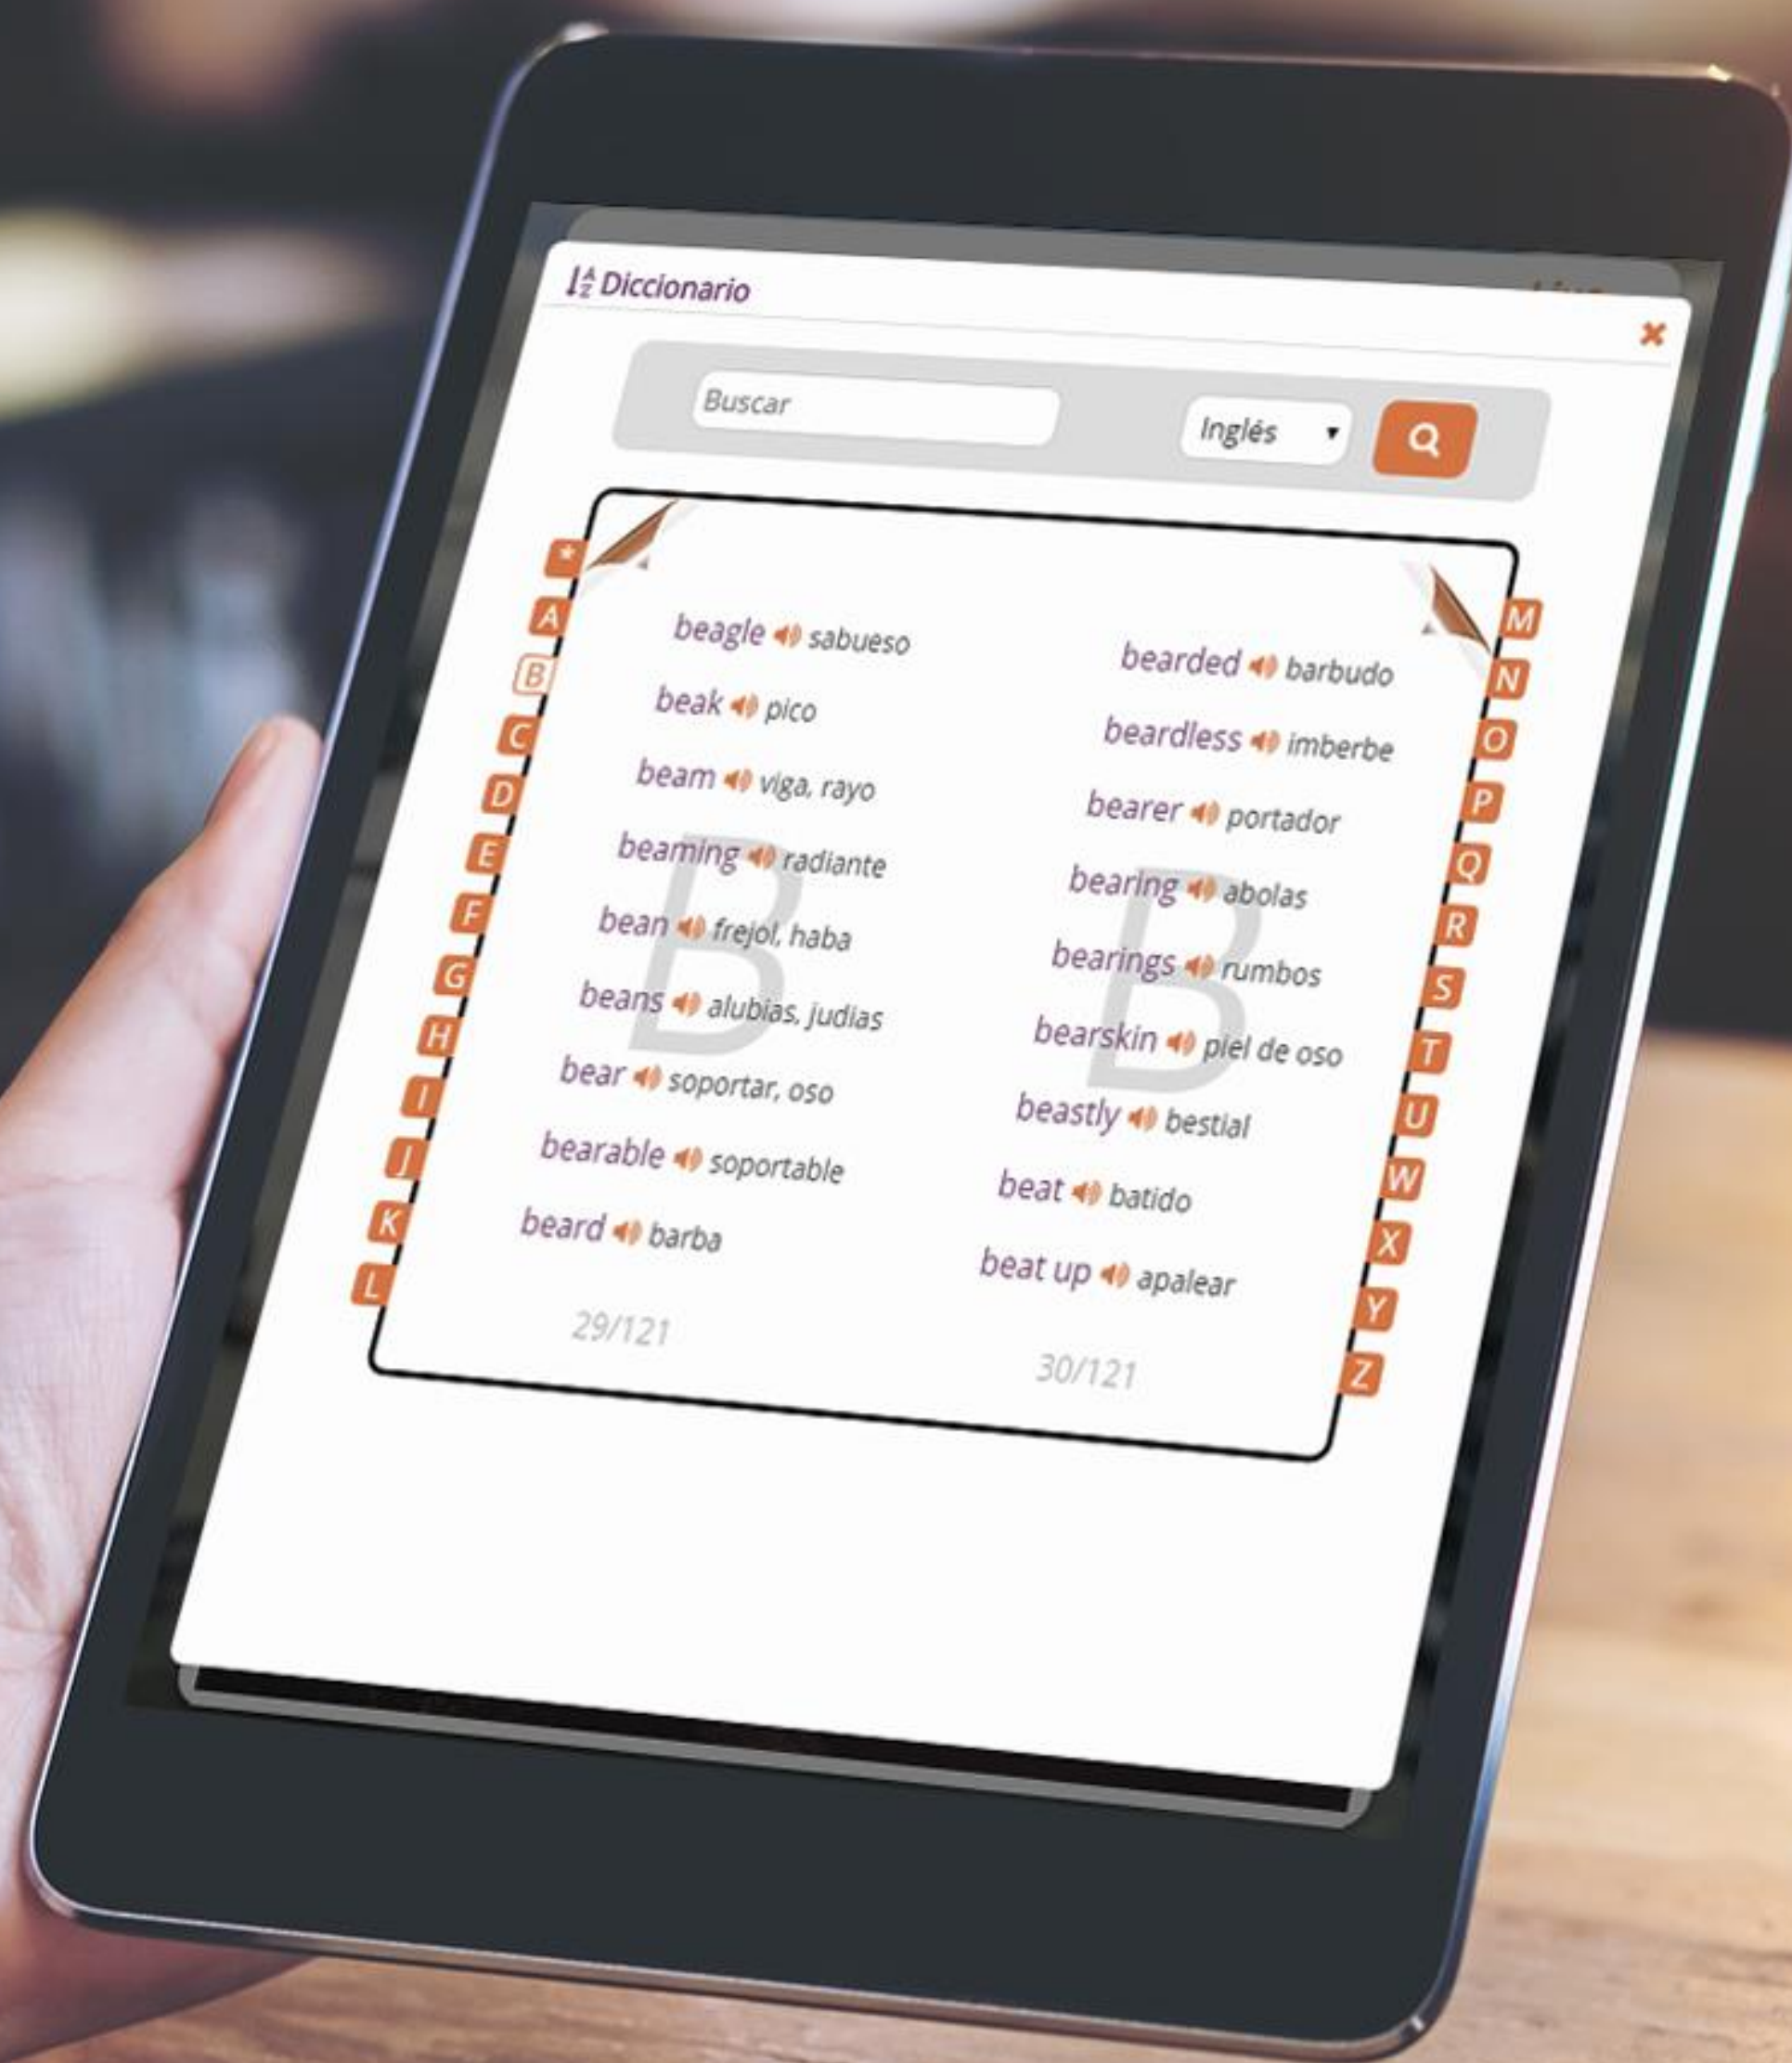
Diccionario

Buscar

Inglés

*
A
B
C
D
E
F
G
H
I
J
K
L

B

beagle sabueso
beak pico
beam viga, rayo
beaming radiante
bean frejol, haba
beans alubias, judias
bear soportar, oso
bearable soportable
beard barba

29/121

B

bearded barbudo
beardless imberbe
bearer portador
bearing abolas
bearings rumbos
bearskin piel de oso
beastly bestial
beat batido
beat up apalear

30/121

M
N
O
P
Q
R
S
T
U
W
X
Y
Z